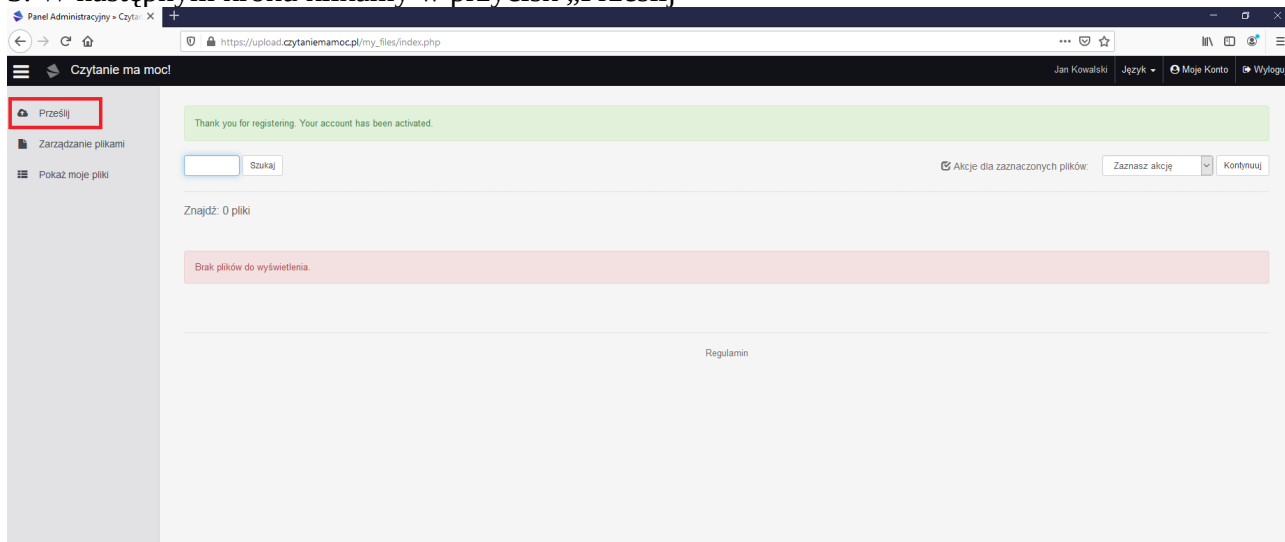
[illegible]

Panel Administracyjny » Czyta

https://upload.czytaniemamoc.pl/my_files/index.php

Czytanie ma moc!

Jan Kowalski Język Moje Konto Wylogu

Prześlij

Zarządzanie plikami

Pokaż moje pliki

Thank you for registering. Your account has been activated.

Szukaj

Akcje dla zaznaczonych plików: Zaznasz akcję Kontynuuj

Znajdź: 0 pliki

Brak plików do wyświetlenia.

Regulamin